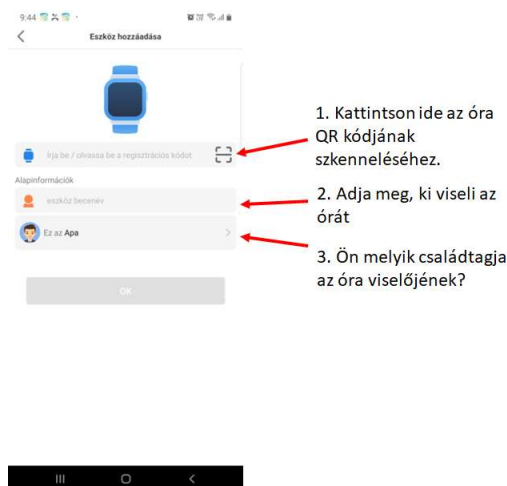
9:44

Eszköz hozzáadása

Írja be / olvassa be a regisztrációs kódot

Alapinformációk

eszköz becenév

Ez az Apa

OK

1. Kattintson ide az óra QR kódjának szkenneléséhez.

2. Adja meg, ki viseli az órát

3. Ön melyik családtagja az óra viselőjének?